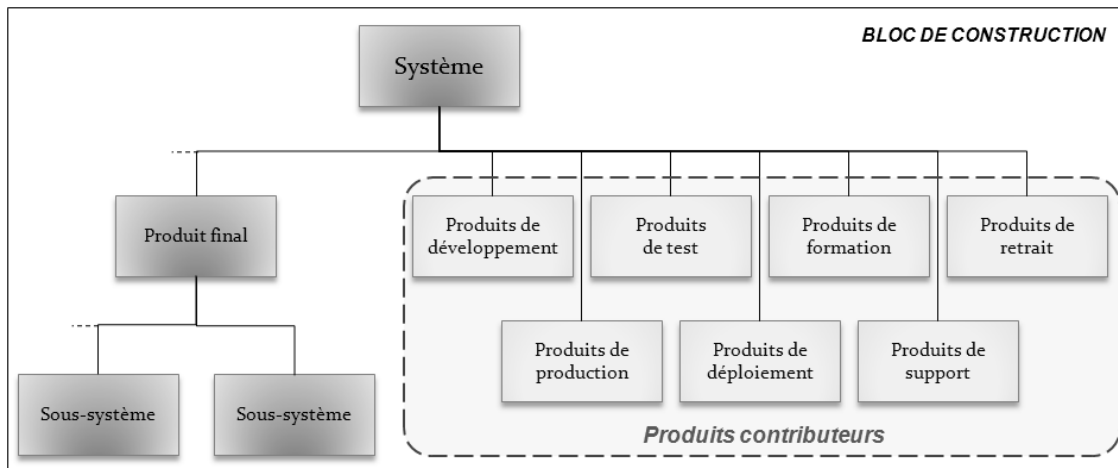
BLOC DE CONSTRUCTION

Système

Produit final

Sous-système

Sous-système

Produits de développement

Produits de test

Produits de formation

Produits de retrait

Produits de production

Produits de déploiement

Produits de support

Produits contributeurs